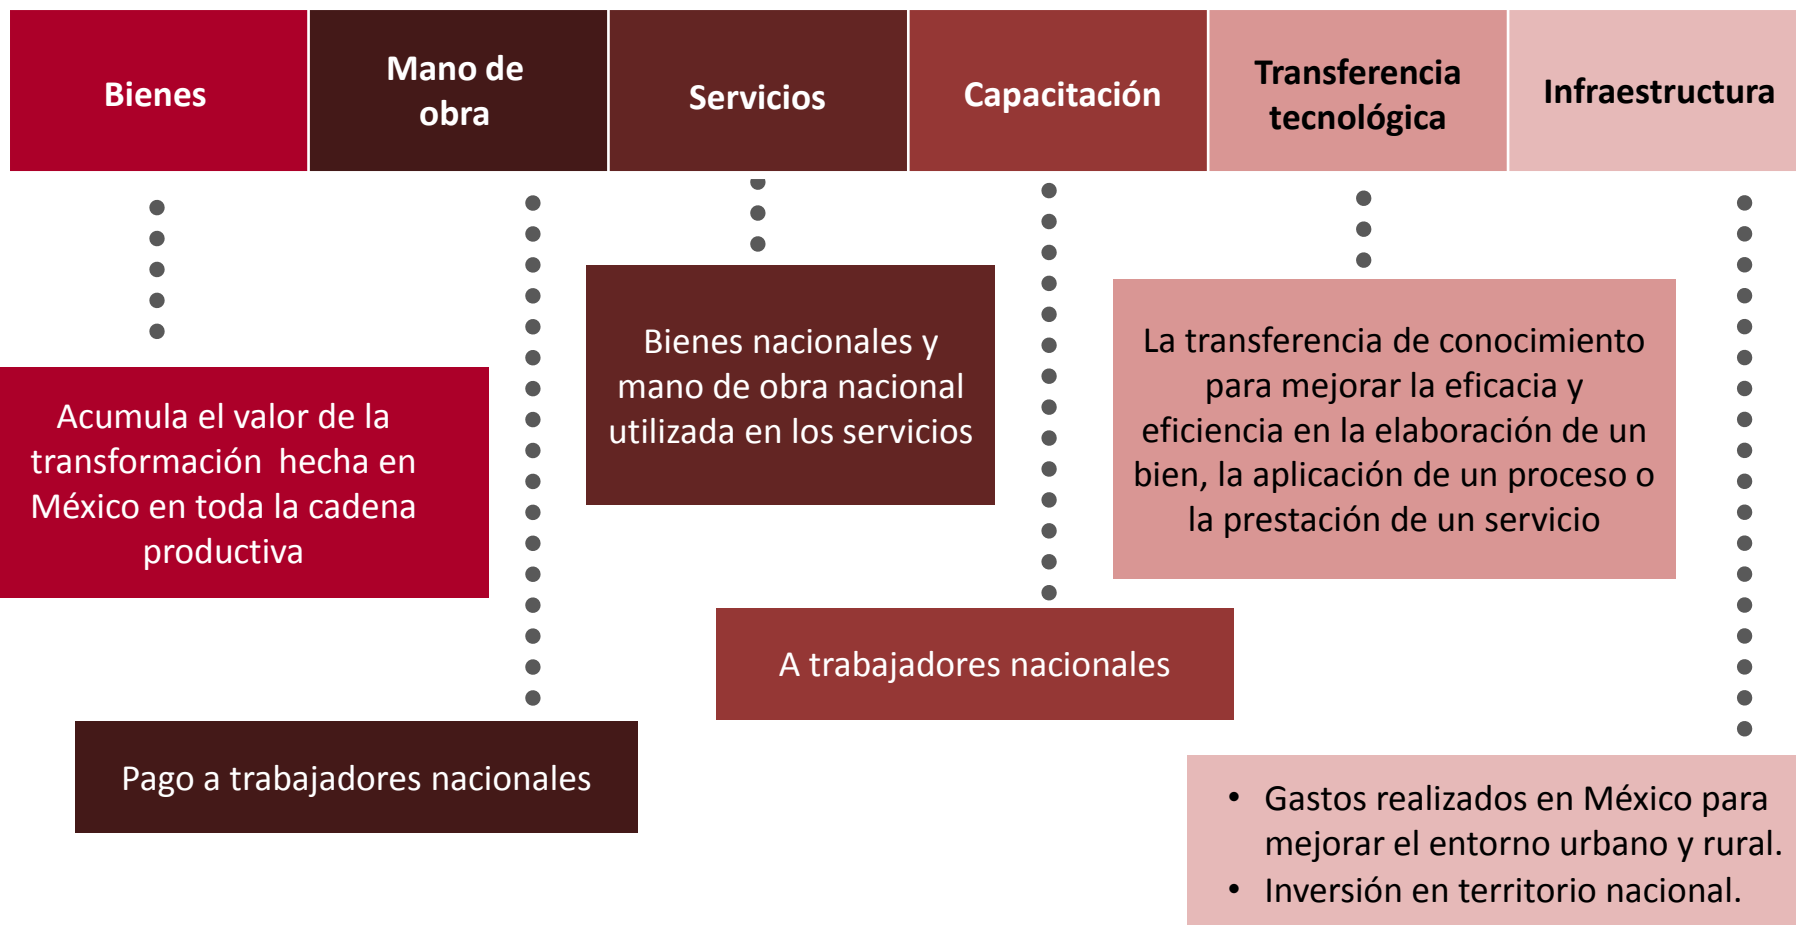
Bienes

Mano de obra

Servicios

Capacitación

Transferencia tecnológica

Infraestructura

Acumula el valor de la transformación hecha en México en toda la cadena productiva

Pago a trabajadores nacionales

Bienes nacionales y mano de obra nacional utilizada en los servicios

A trabajadores nacionales

La transferencia de conocimiento para mejorar la eficacia y eficiencia en la elaboración de un bien, la aplicación de un proceso o la prestación de un servicio

- Gastos realizados en México para mejorar el entorno urbano y rural.
- Inversión en territorio nacional.